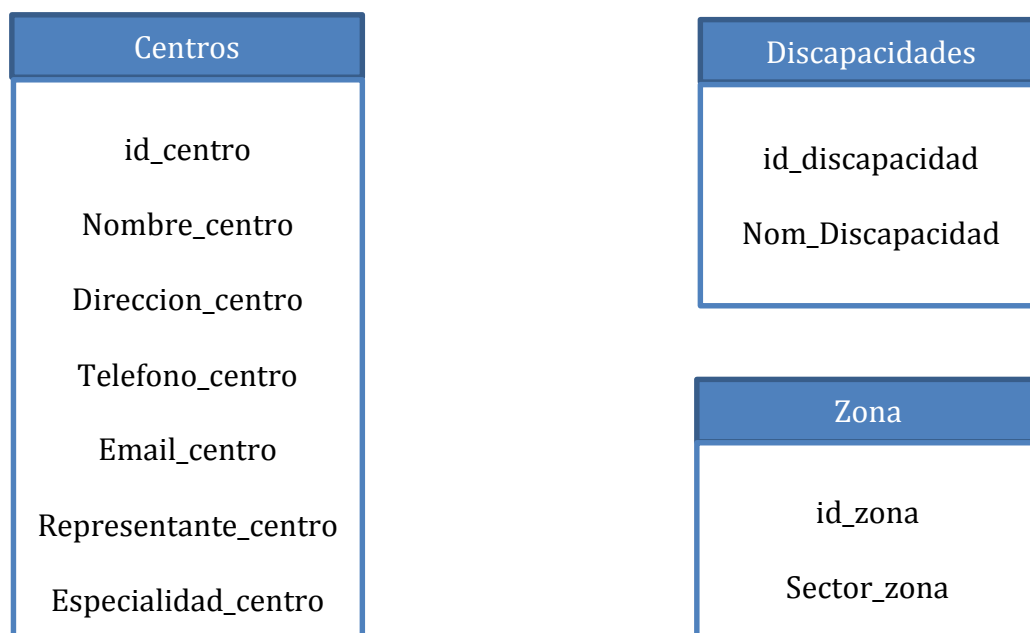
Centros

id_centro

Nombre_centro

Direccion_centro

Telefono_centro

Email_centro

Representante_centro

Especialidad_centro

Discapacidades

id_discapacidad

Nom_Discapacidad

Zona

id_zona

Sector_zona